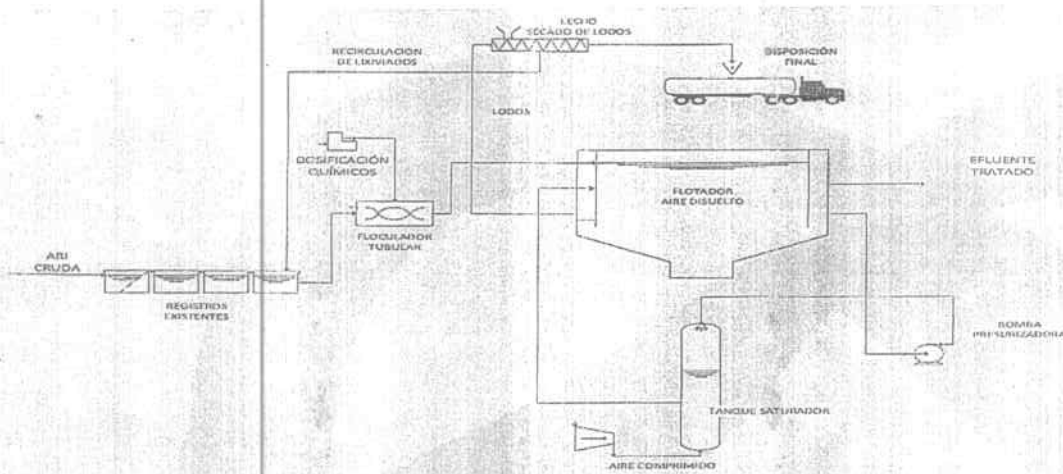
LECHO SECADO DE LODOS

RECIRCULACIÓN DE LIXIVIADOS

DISPOSICIÓN FINAL

LODOS

DOSIFICACIÓN QUÍMICOS

EFLUENTE TRATADO

FLOTADOR AIRE DISUELTO

FLOCULADOR TUBULAR

ARI CRUDA

REGISTROS EXISTENTES

BOMBA PRESURIZADORA

TANQUE SATURADOR

AIRE COMPRIMIDO